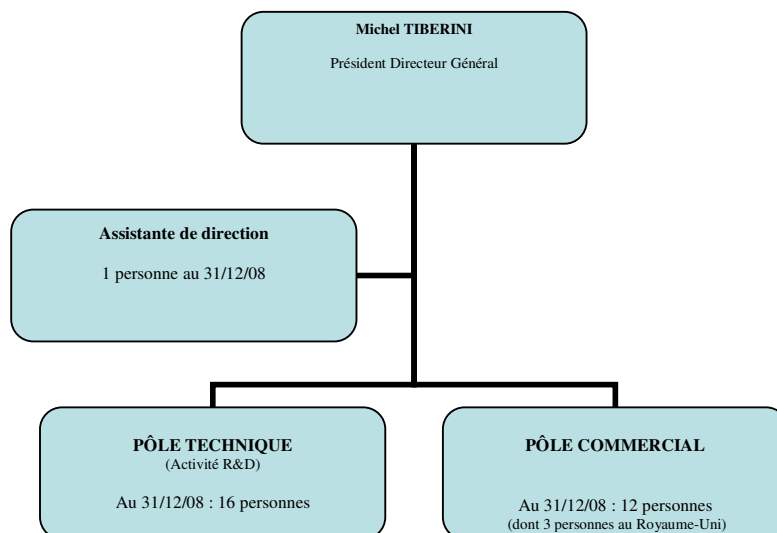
Michel TIBERINI

Président Directeur Général

Assistante de direction

1 personne au 31/12/08

PÔLE TECHNIQUE
(Activité R&D)

Au 31/12/08 : 16 personnes

PÔLE COMMERCIAL

Au 31/12/08 : 12 personnes
(dont 3 personnes au Royaume-Uni)